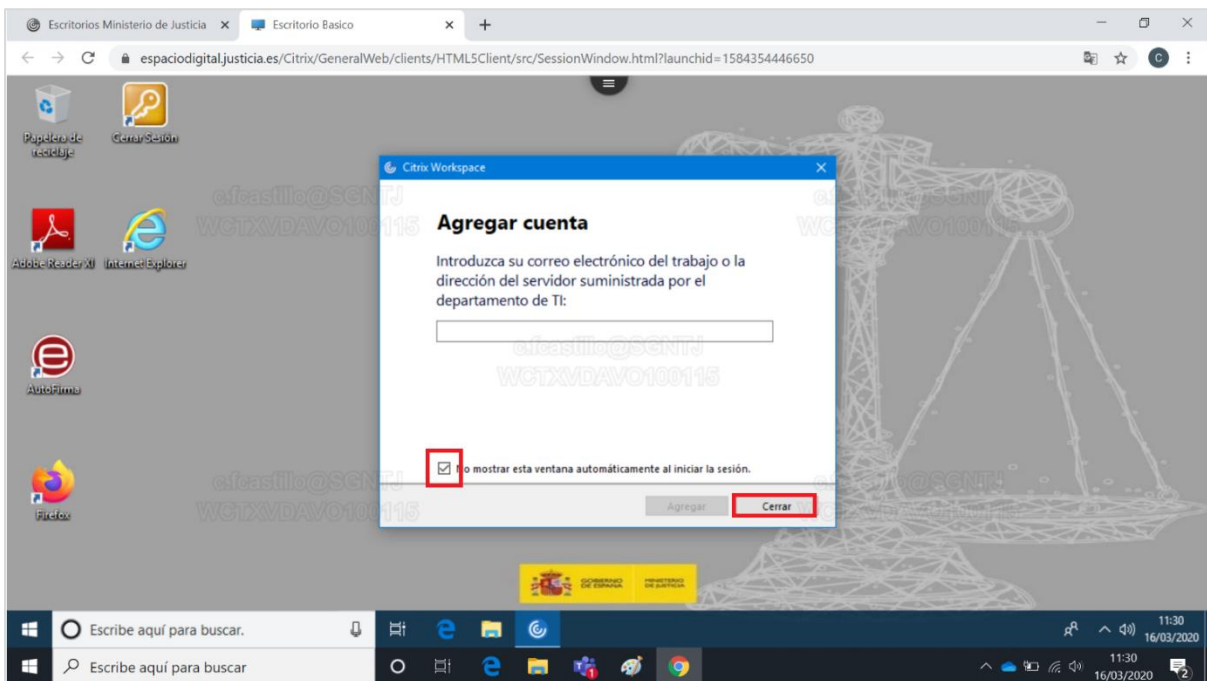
Escritorios Ministerio de Justicia × Escritorio Basico × +

espaciodigital.justicia.es/Citrix/GeneralWeb/clients/HTML5Client/src/SessionWindow.html?launchid=1584354446650

Papelera de reciclaje

Cerrar Sesión

Adobe Reader XI

Internet Explorer

AutoFirma

Firefox

c.fcastillo@SGNTJ
WCTXVDAVO100115

Citrix Workspace

Agregar cuenta

Introduzca su correo electrónico del trabajo o la dirección del servidor suministrada por el departamento de TI:

c.fcastillo@SGNTJ
WCTXVDAVO100115

No mostrar esta ventana automáticamente al iniciar la sesión.

Agregar

Cerrar

c.fcastillo@SGNTJ
WCTXVDAVO100115

c.fcastillo@SGNTJ
WCTXVDAVO100115

GOBIERNO DE ESPAÑA MINISTERIO DE JUSTICIA

Escribe aquí para buscar.

11:30
16/03/2020

Escribe aquí para buscar

11:30
16/03/2020